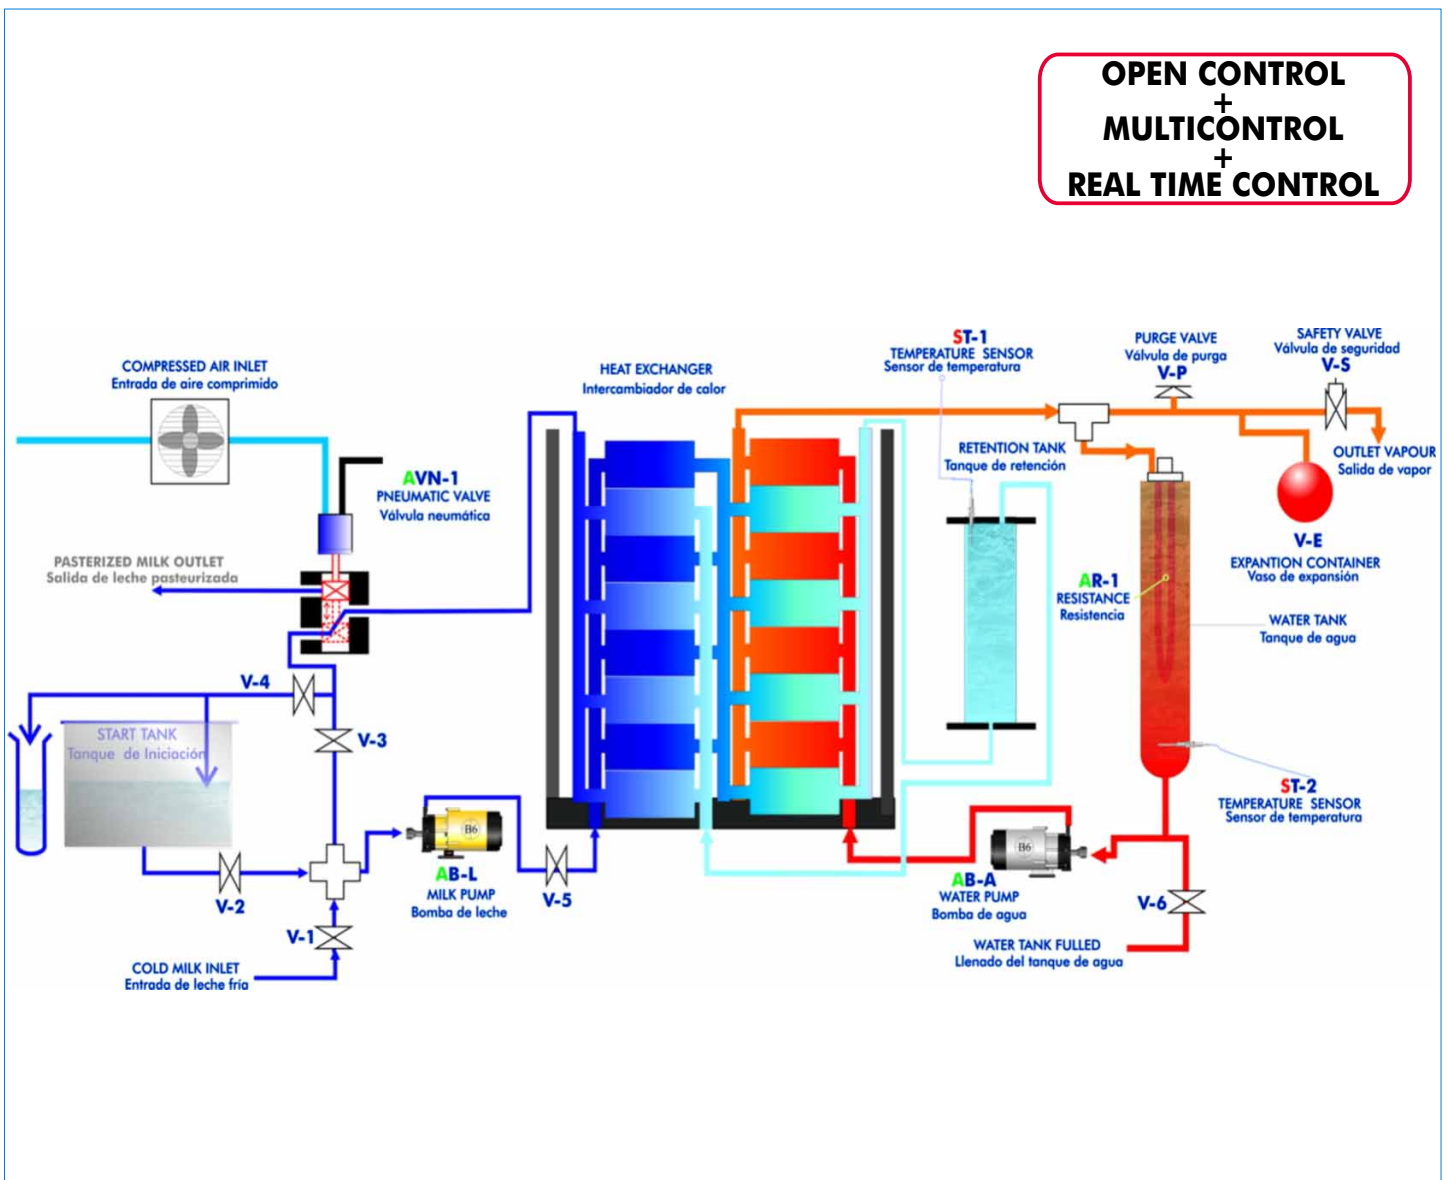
OPEN CONTROL
+
MULTICONTROL
+
REAL TIME CONTROL

COMPRESSED AIR INLET
Entrada de aire comprimido

AVN-1
PNEUMATIC VALVE
Válvula neumática

PASTERIZED MILK OUTLET
Salida de leche pasteurizada

HEAT EXCHANGER
Intercambiador de calor

ST-1
TEMPERATURE SENSOR
Sensor de temperatura

PURGE VALVE
Válvula de purga
V-P

SAFETY VALVE
Válvula de seguridad
V-S

OUTLET VAPOUR
Salida de vapor

RETENTION TANK
Tanque de retención

V-E
EXPANTION CONTAINER
Vaso de expansión

AR-1
RESISTANCE
Resistencia

WATER TANK
Tanque de agua

V-4

START TANK
Tanque de Iniciación

V-3

V-2

V-1

COLD MILK INLET
Entrada de leche fría

B6
AB-L
MILK PUMP
Bomba de leche

V-5

B6
AB-A
WATER PUMP
Bomba de agua

ST-2
TEMPERATURE SENSOR
Sensor de temperatura

V-6

WATER TANK FULLED
Llenado del tanque de agua